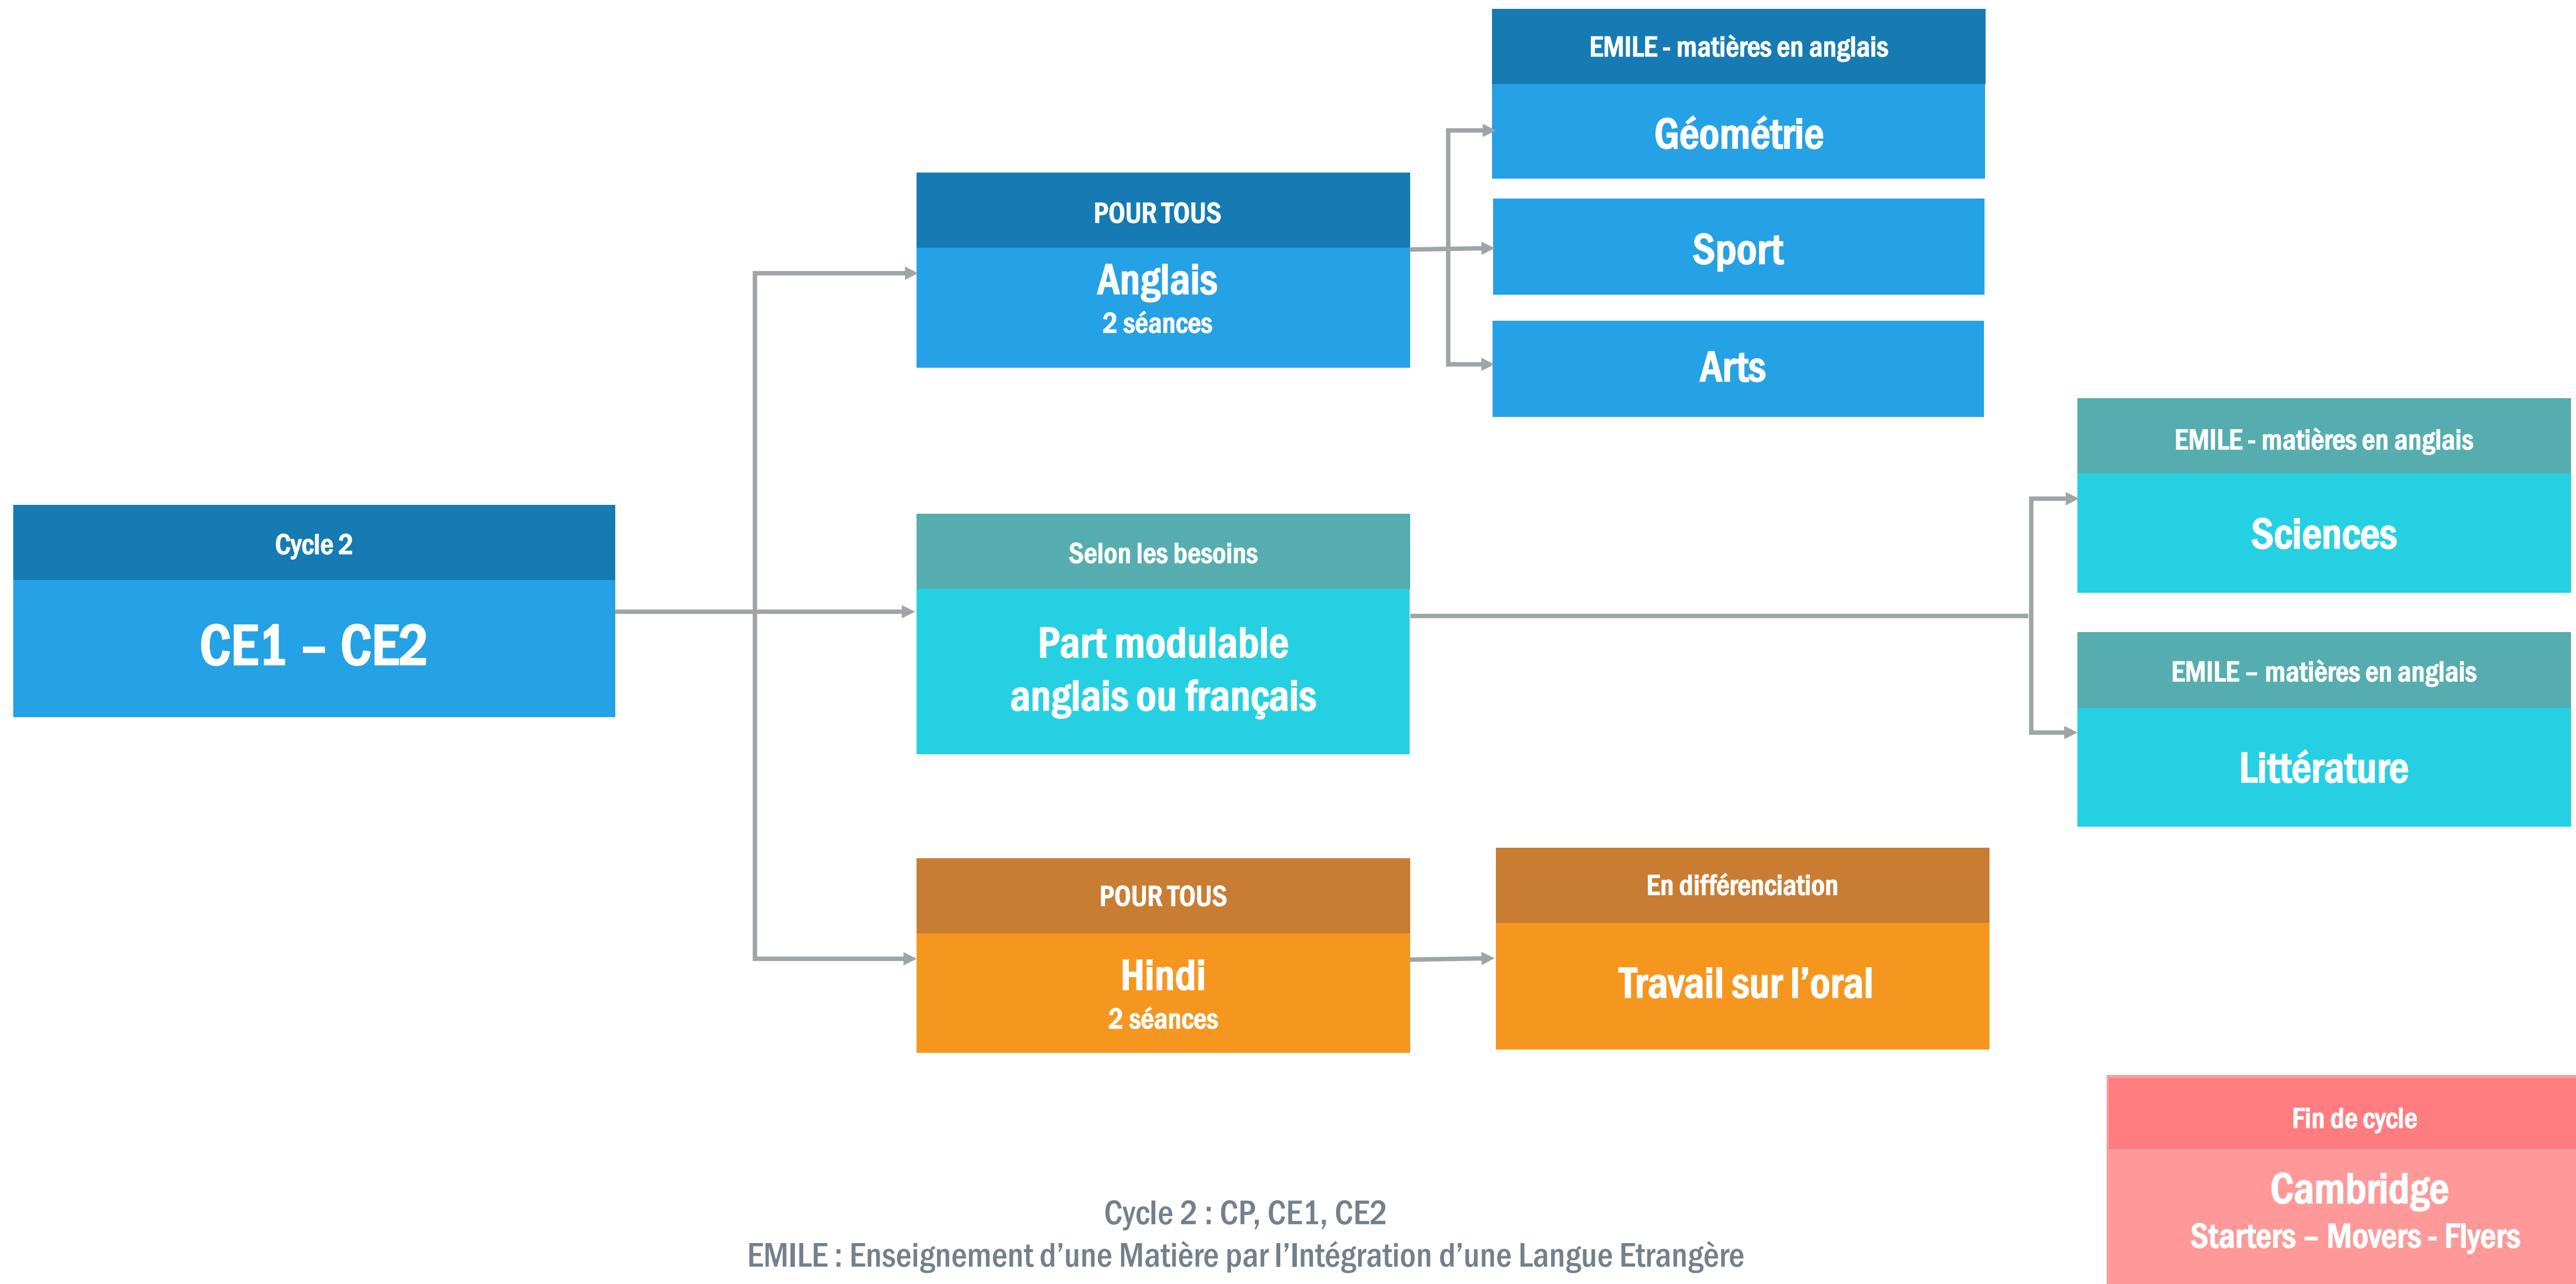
Cycle 2

CE1 – CE2

POUR TOUS

Anglais
2 séances

EMILE - matières en anglais

Géométrie

Sport

Arts

Selon les besoins

Part modulable anglais ou français

EMILE - matières en anglais

Sciences

EMILE – matières en anglais

Littérature

POUR TOUS

Hindi
2 séances

En différenciation

Travail sur l'oral

Fin de cycle

Cambridge
Starters – Movers - Flyers

Cycle 2 : CP, CE1, CE2
EMILE : Enseignement d'une Matière par l'Intégration d'une Langue Etrangère